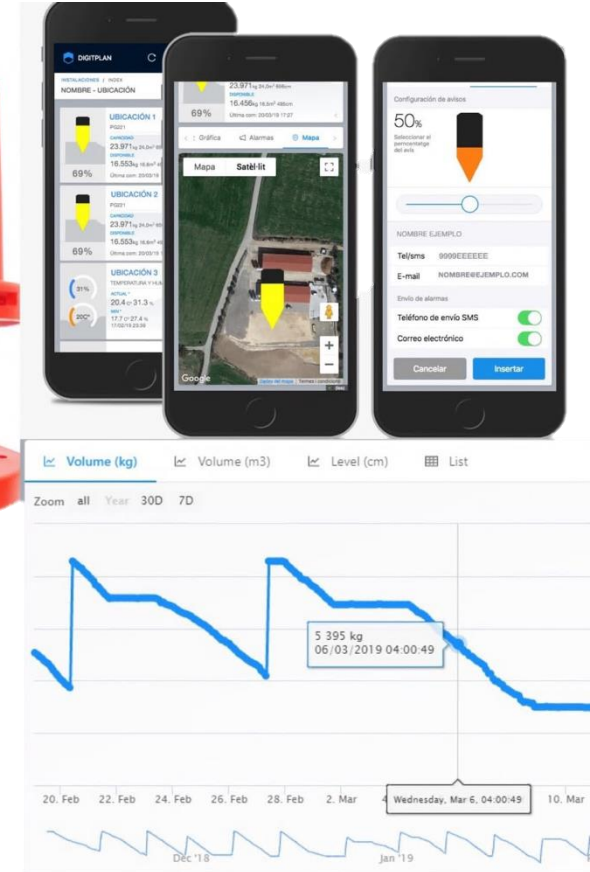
DIGITPLAN

INSTALACIONES / INDEX
NOMBRE - UBICACIÓN

UBICACIÓN 1
PG021
CAPACIDAD
23.971kg 24.0m³
DISPONIBLE
16.553kg 16.6m³
69%
Última com: 20/03/19

UBICACIÓN 2
PG021
CAPACIDAD
23.971kg 24.0m³
DISPONIBLE
16.553kg 16.6m³
69%
Última com: 20/03/19

UBICACIÓN 3
TEMPERATURA Y HUM.
31%
20.4 °C 31.3 %
200°
17.7 °C 27.4 %
17/02/18 23:28

23.971kg 24.0m³ 800cm
DISPONIBLE
16.456kg 16.5m³ 488cm
69%
Última com: 20/03/19 17:27

Gràfica Alarmas Mapa
Mapa Satèl·lit
Google

Configuración de avisos
50%
Seleccionar el porcentaje del aviso
NOMBRE EJEMPLO
Tel/sms 9999EEEEEE
E-mail NOMBRE@EJEMPLO.COM
Envío de alarmas
Teléfono de envío SMS
Correo electrónico
Cancelar
Insertar

Volume (kg) Volume (m3) Level (cm) List

Zoom all Year 30D 7D

5 395 kg
06/03/2019 04:00:49

20. Feb 22. Feb 24. Feb 26. Feb 28. Feb 2. Mar 4. Wednesday, Mar 6, 04:00:49 10. Mar

Dec '18 Jan '19